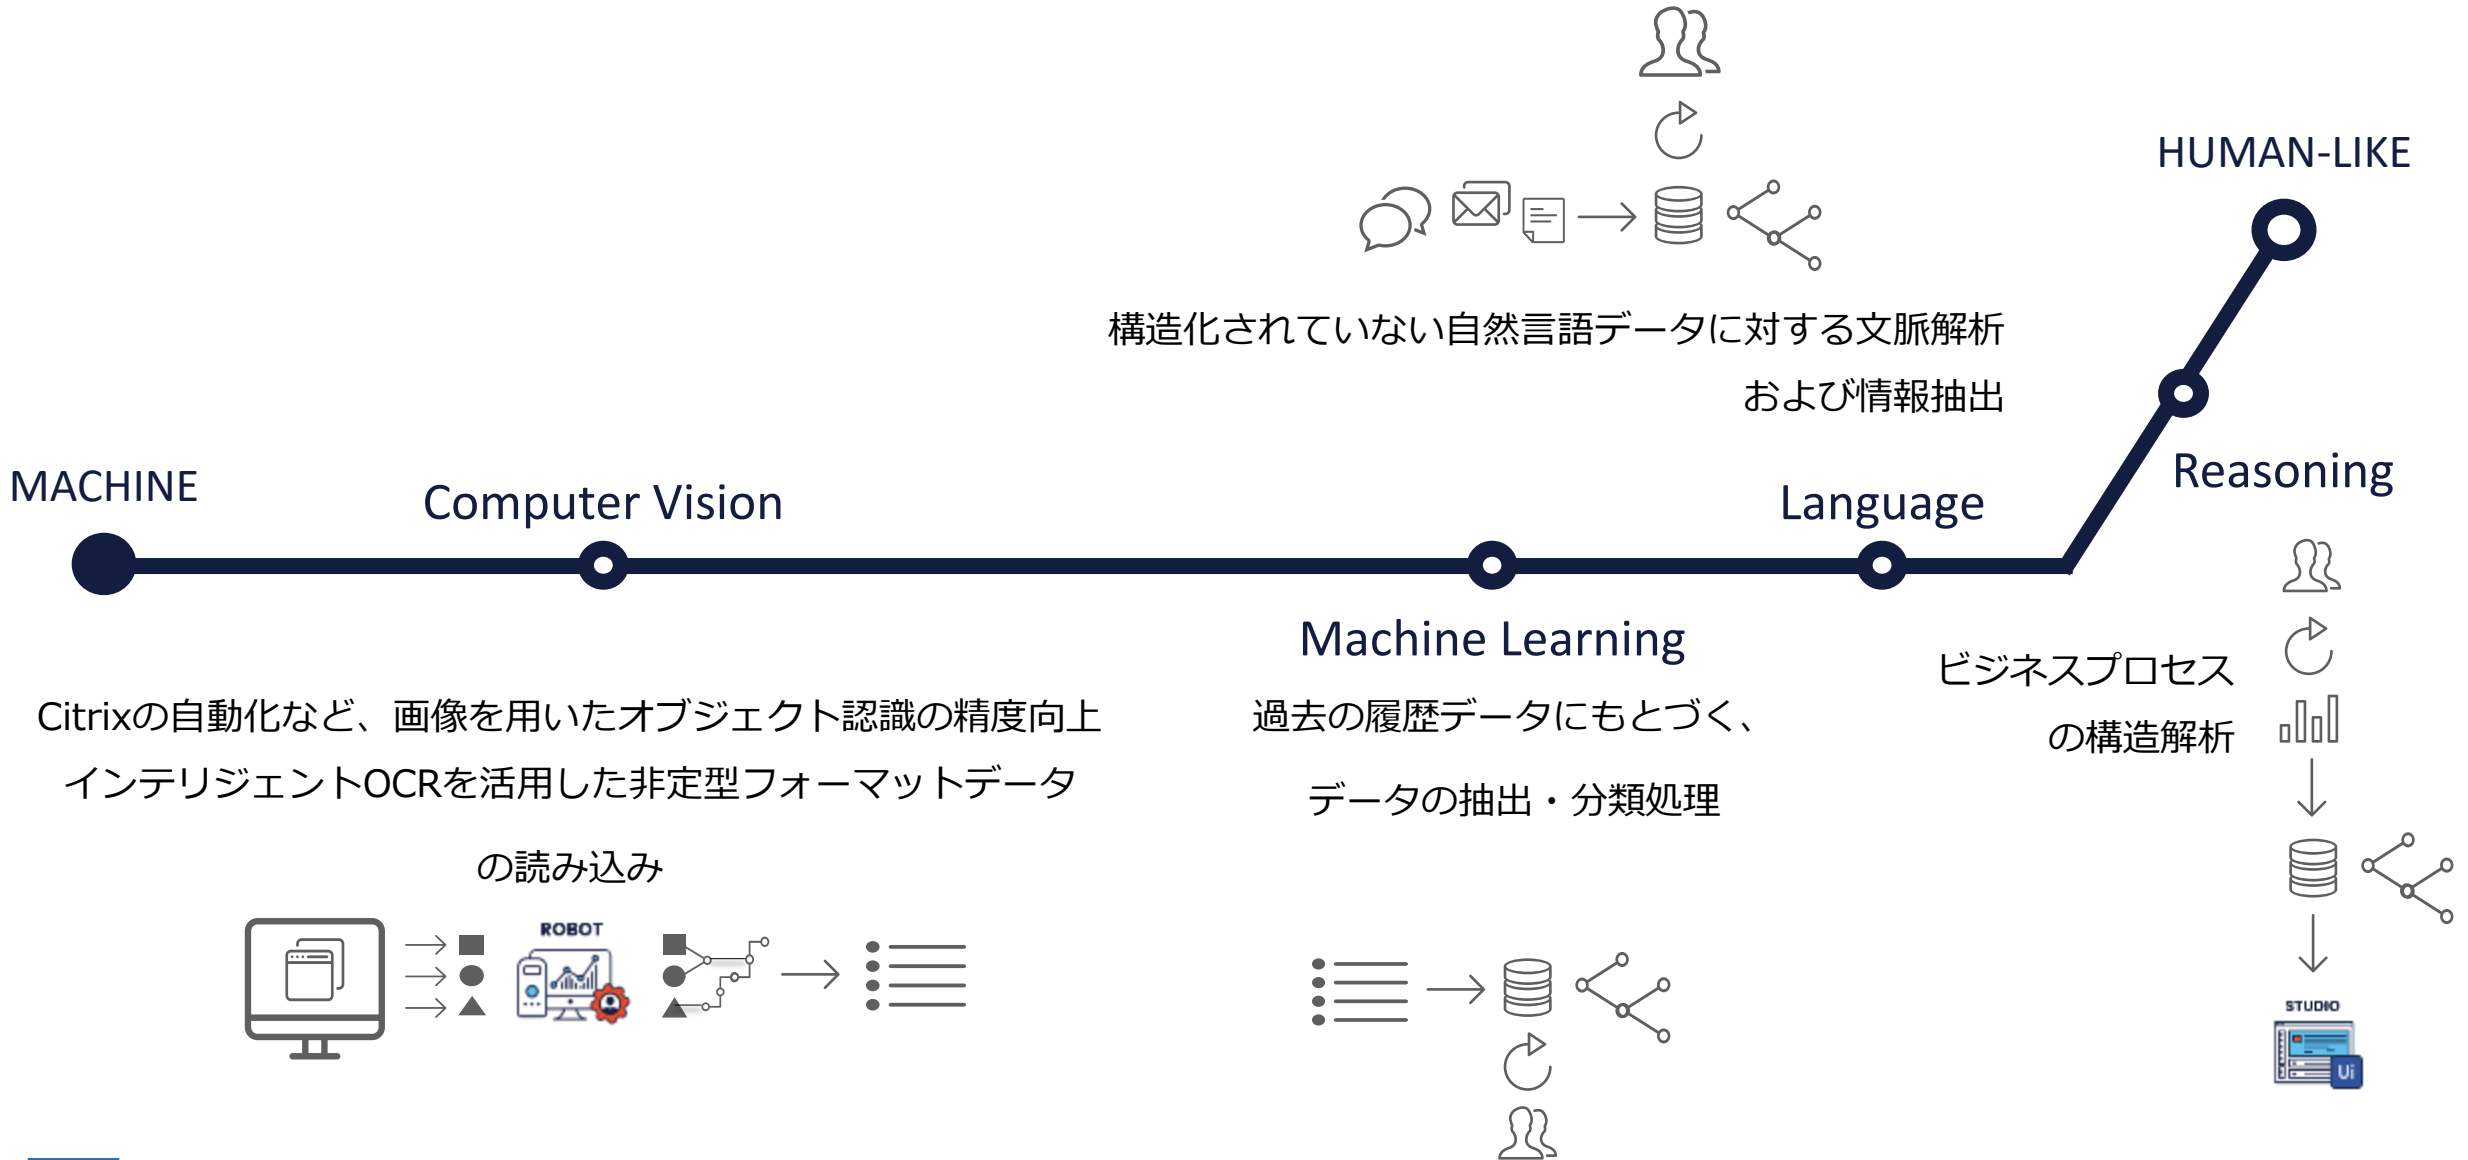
HUMAN-LIKE

構造化されていない自然言語データに対する文脈解析
および情報抽出

MACHINE

Computer Vision

Language

Reasoning

Machine Learning

ビジネスプロセス
の構造解析

Citrixの自動化など、画像を用いたオブジェクト認識の精度向上
インテリジェントOCRを活用した非定型フォーマットデータ
の読み込み

過去の履歴データにもとづく、
データの抽出・分類処理

ROBOT

STUDIO

Ui